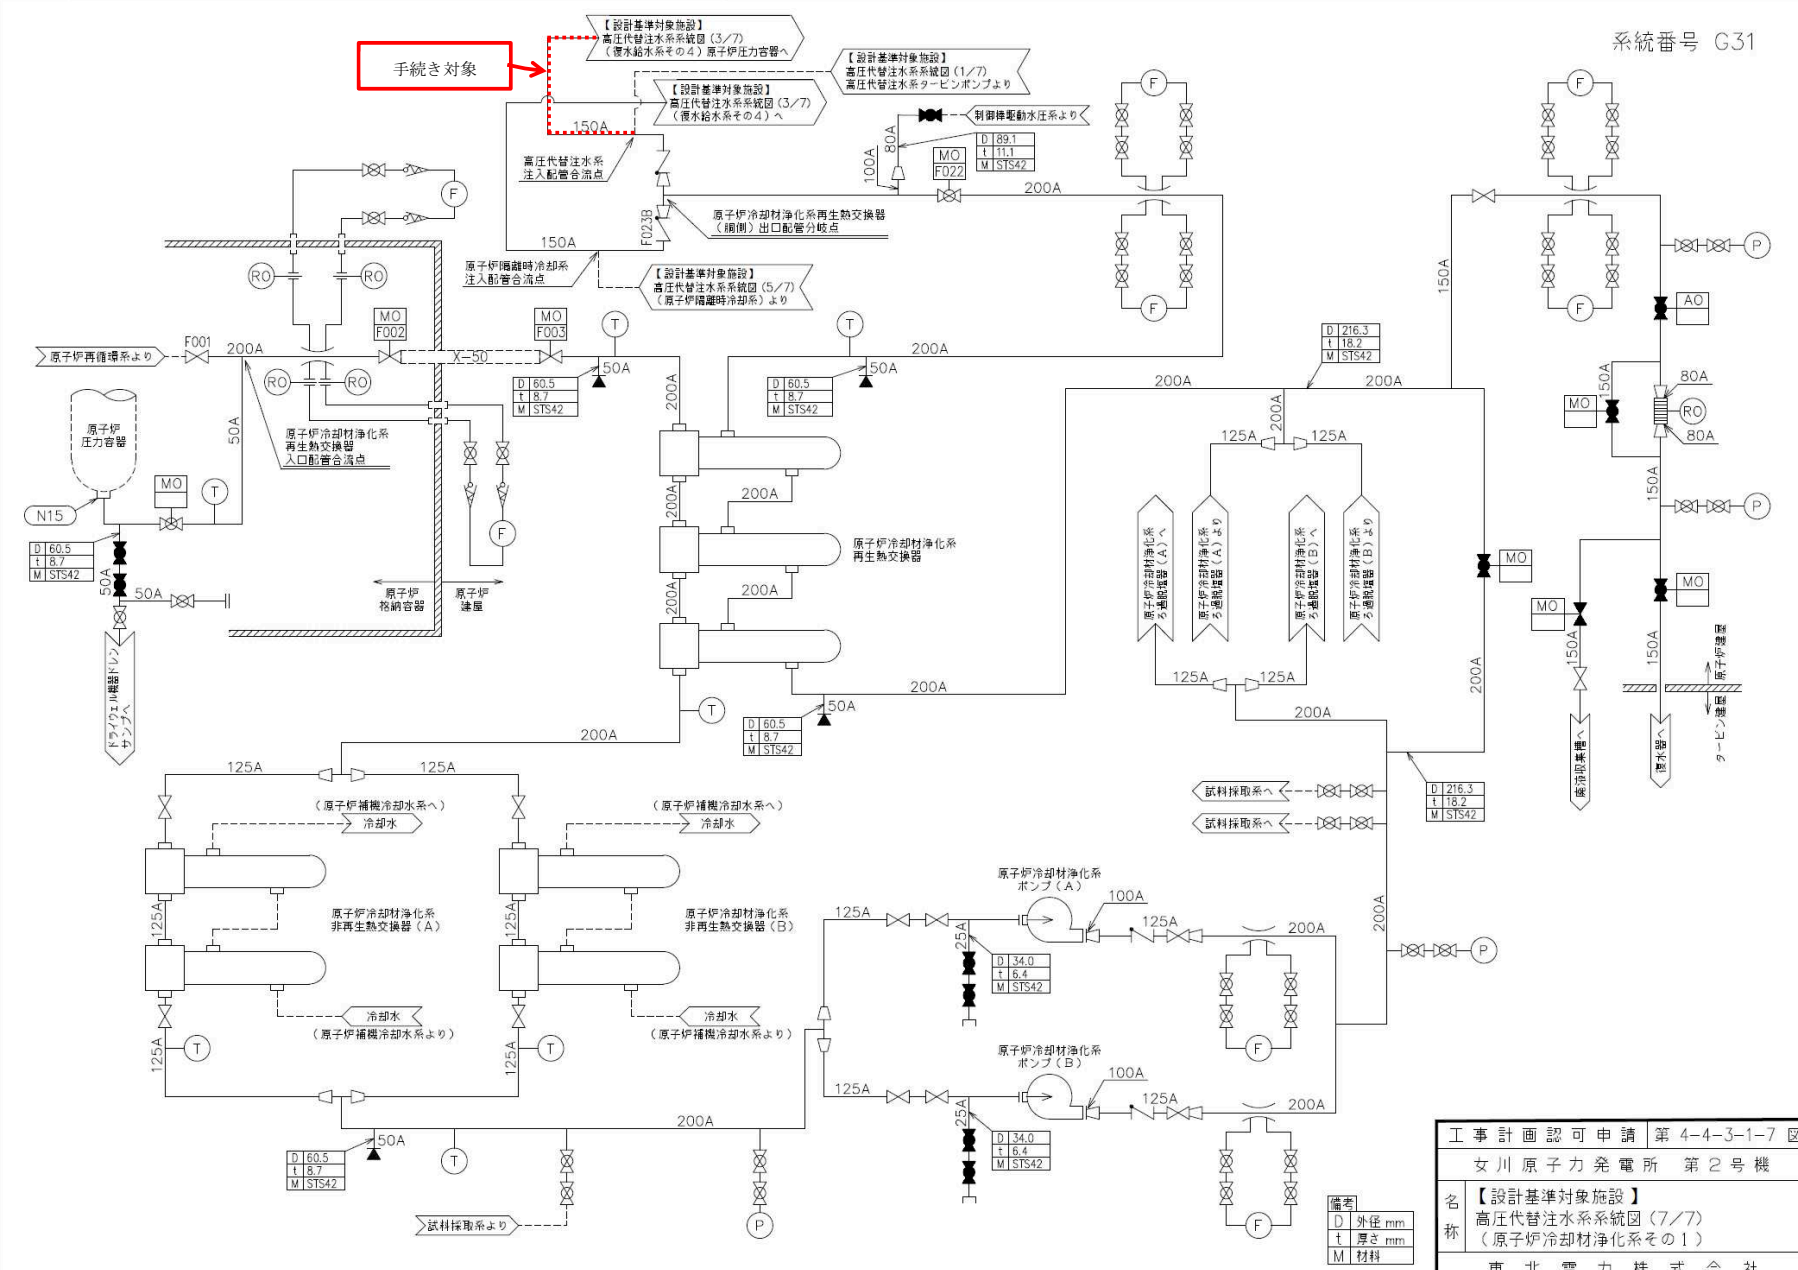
系統番号 G31

手続き対象

【設計基準対象施設】
高圧代替注水系系統図 (3/7)
(復水給水系その4) 原子炉圧力容器へ

【設計基準対象施設】
高圧代替注水系系統図 (1/7)
高圧代替注水系タービンポンプより

【設計基準対象施設】
高圧代替注水系系統図 (3/7)
(復水給水系その4) へ

150A

高圧代替注水系
注入配管合流点

制御棒駆動水圧系より

80A
100A
MO
F022

| D | 89.1 |
|---|---|
| t | 11.1 |
| M | STS42 |

200A

F023B

原子炉冷却材浄化系再生熱交換器
(胴側) 出口配管分岐点

150A

原子炉隔離時冷却系
注入配管合流点

【設計基準対象施設】
高圧代替注水系系統図 (5/7)
(原子炉隔離時冷却系) より

RO RO
MO
F002
MO
F003
T
T

原子炉再循環系より
F001
200A
X-50
50A
200A
50A
200A

RO RO

| D | 60.5 |
|---|---|
| t | 8.7 |
| M | STS42 |

| D | 60.5 |
|---|---|
| t | 8.7 |
| M | STS42 |

原子炉冷却材浄化系
再生熱交換器
入口配管合流点

原子炉
圧力容器

50A
MO
T
N15
F

| D | 60.5 |
|---|---|
| t | 8.7 |
| M | STS42 |

50A
50A

原子炉
格納容器
原子炉
建屋

ドライウェル機器ドレン
サンプへ

200A
200A
200A
200A

原子炉冷却材浄化系
再生熱交換器

200A
50A
T

| D | 60.5 |
|---|---|
| t | 8.7 |
| M | STS42 |

200A

| D | 216.3 |
|---|---|
| t | 18.2 |
| M | STS42 |

200A
200A
200A
125A
125A

原子炉冷却材浄化系ろ過脱塩器 (A) へ
原子炉冷却材浄化系ろ過脱塩器 (A) より
原子炉冷却材浄化系ろ過脱塩器 (B) へ
原子炉冷却材浄化系ろ過脱塩器 (B) より

125A
125A
200A

150A
F
F
F
F
P
AO
MO
80A
RO
80A
150A
150A
P
MO
MO
MO
150A
150A
200A

原子炉建屋
タービン建屋

復水貯蔵槽へ
復水器へ

| D | 216.3 |
|---|---|
| t | 18.2 |
| M | STS42 |

試料採取系へ
試料採取系へ

200A
125A
125A

(原子炉補機冷却水系へ)
冷却水
(原子炉補機冷却水系へ)
冷却水

125A
125A

原子炉冷却材浄化系
非再生熱交換器 (A)

原子炉冷却材浄化系
非再生熱交換器 (B)

冷却水
(原子炉補機冷却水系より)
冷却水
(原子炉補機冷却水系より)

125A
T
125A
T

200A
50A

| D | 60.5 |
|---|---|
| t | 8.7 |
| M | STS42 |

T
P

試料採取系より

原子炉冷却材浄化系
ポンプ (A)
125A
100A
125A
200A
25A

| D | 34.0 |
|---|---|
| t | 6.4 |
| M | STS42 |

原子炉冷却材浄化系
ポンプ (B)
125A
100A
125A
200A
25A

| D | 34.0 |
|---|---|
| t | 6.4 |
| M | STS42 |

200A
P
F
F

| 備考 | |
|---|---|
| D | 外径 mm |
| t | 厚さ mm |
| M | 材料 |

工事計画認可申請 第 4-4-3-1-7 図
女川原子力発電所 第2号機
名称 【設計基準対象施設】
高圧代替注水系系統図 (7/7)
(原子炉冷却材浄化系その1)
東北電力株式会社